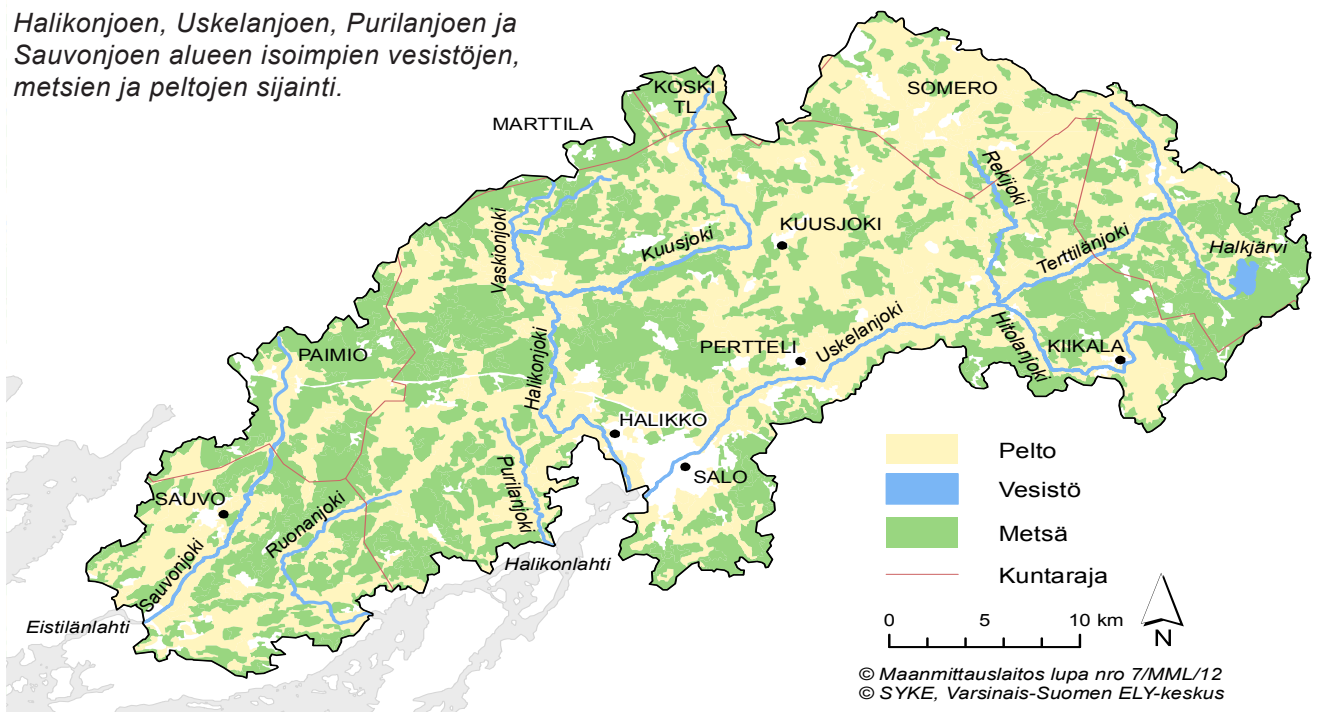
Halikonjoen, Uskelanjoen, Purilanjoen ja Sauvonjoen alueen isoimpien vesistöjen, metsien ja peltojen sijainti.

KOSKI TL
SOMERO
MARTTILA
Rekijoki
Vaskionjoki
KUUSJOKI
Kuusjoki
Terttilänjoki
Halkjärvi
PERTTELI
Uskelanjoki
Hitolanjoki
KIIKALA
PAIMIO
Halikonjoki
HALIKKO
SALO
SAUVO
Ruonanjoki
Purilanjoki
Sauvonjoki
Halikonlahti
Eistilänlahti

Pelto
Vesistö
Metsä
Kuntaraja

0 5 10 km
N

© Maanmittauslaitos lupa nro 7/MML/12
© SYKE, Varsinais-Suomen ELY-keskus